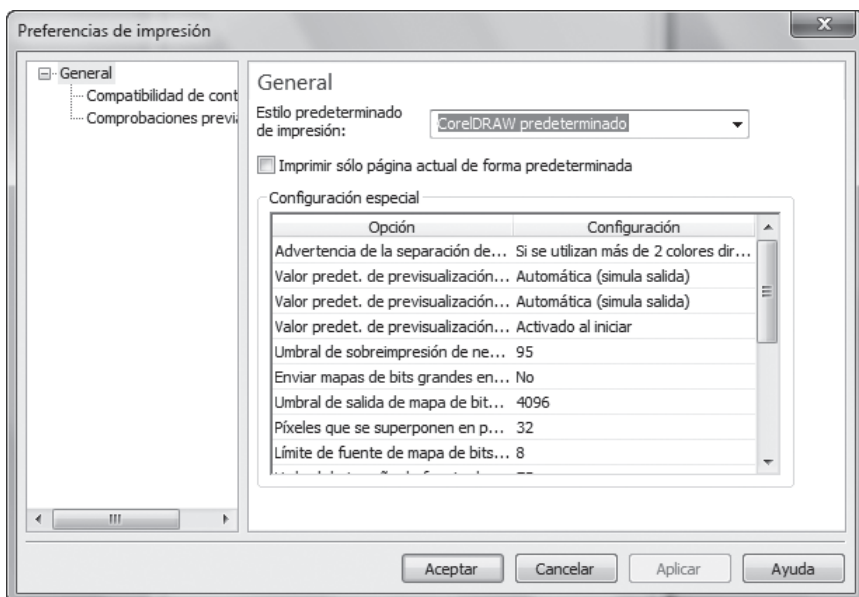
Preferencias de impresión

General
Compatibilidad de cont
Comprobaciones previ

General

Estilo predeterminado de impresión: CorelDRAW predeterminado

Imprimir sólo página actual de forma predeterminada

Configuración especial

| Opción | Configuración |
|---|---|
| Advertencia de la separación de... | Si se utilizan más de 2 colores dir... |
| Valor predet. de previsualización... | Automática (simula salida) |
| Valor predet. de previsualización... | Automática (simula salida) |
| Valor predet. de previsualización... | Activado al iniciar |
| Umbral de sobreimpresión de ne... | 95 |
| Enviar mapas de bits grandes en... | No |
| Umbral de salida de mapa de bit... | 4096 |
| Píxeles que se superponen en p... | 32 |
| Límite de fuente de mapa de bits... | 8 |
| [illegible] | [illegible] |

Aceptar Cancelar Aplicar Ayuda